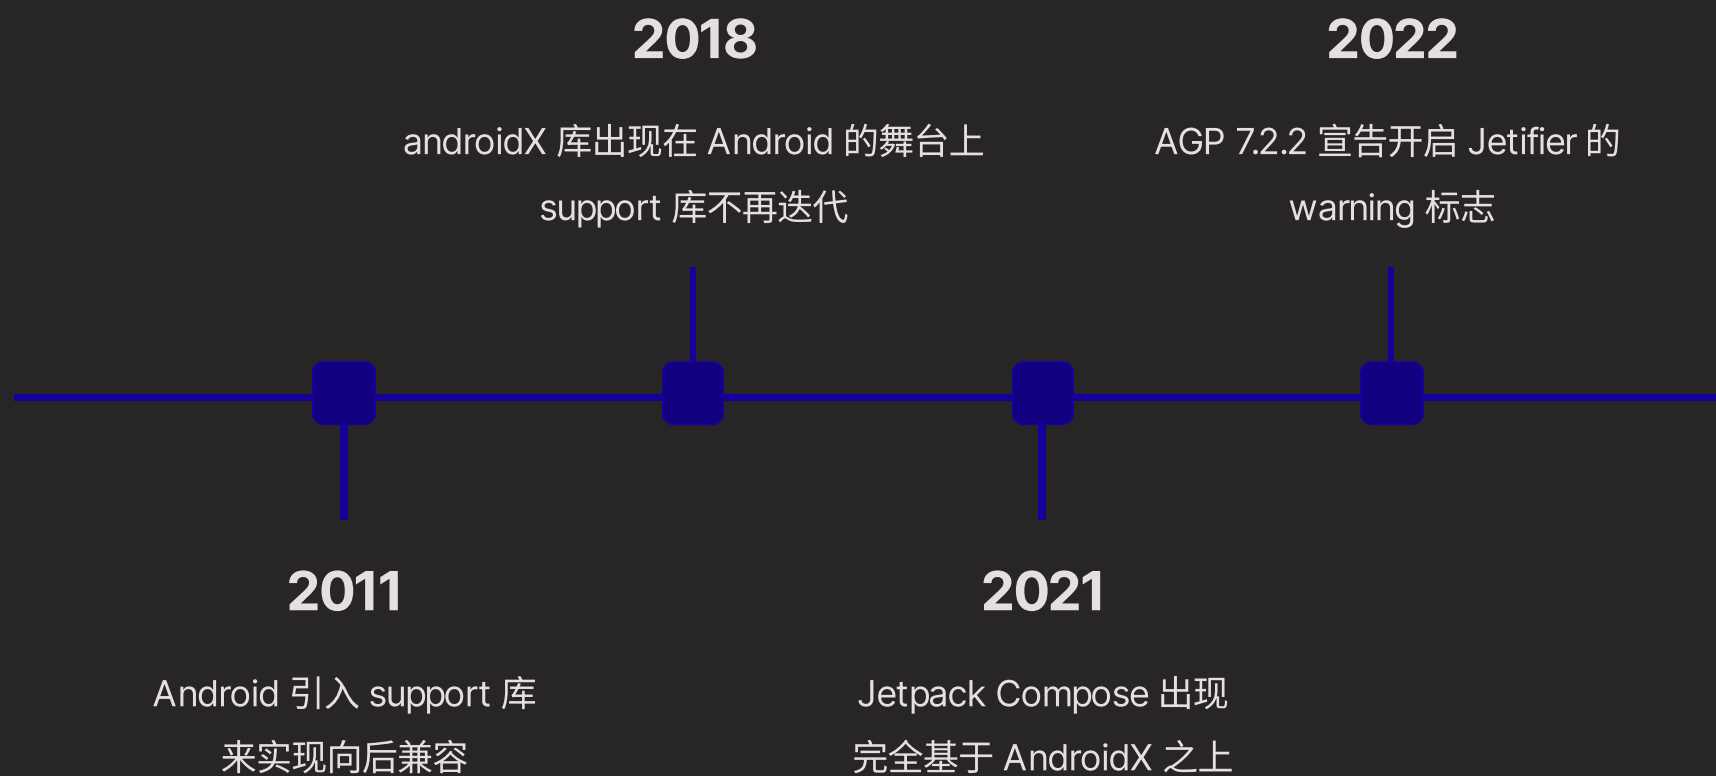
2018

androidX 库出现在 Android 的舞台上
support 库不再迭代

2022

AGP 7.2.2 宣告开启 Jetifier 的
warning 标志

2011

Android 引入 support 库
来实现向后兼容

2021

Jetpack Compose 出现
完全基于 AndroidX 之上